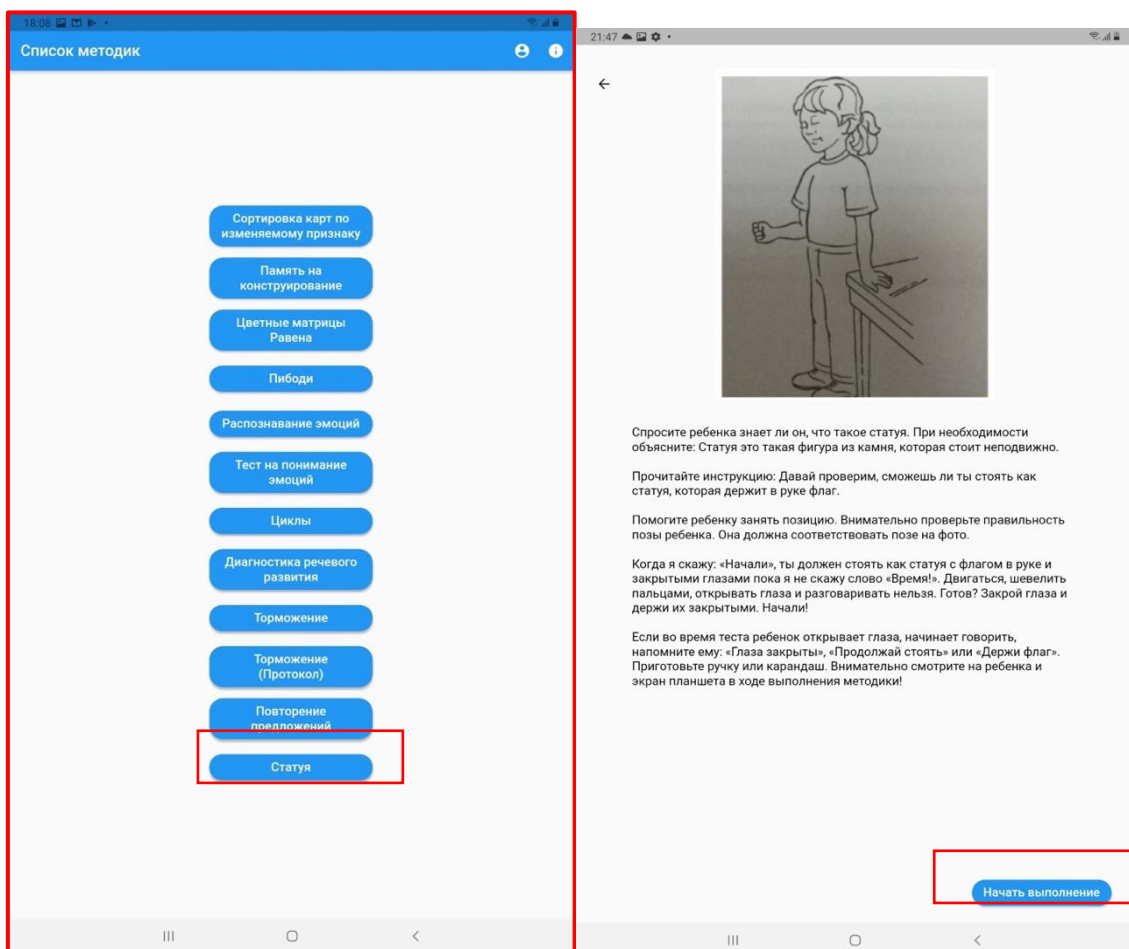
18:08

Список методик

Сортировка карт по изменяемому признаку

Память на конструирование

Цветные матрицы Равена

Пибоди

Распознавание эмоций

Тест на понимание эмоций

Циклы

Диагностика речевого развития

Торможение

Торможение (Протокол)

Повторение предложений

Статуя

21:47

Спросите ребенка знает ли он, что такое статуя. При необходимости объясните: Статуя это такая фигура из камня, которая стоит неподвижно.

Прочитайте инструкцию: Давай проверим, сможешь ли ты стоять как статуя, которая держит в руке флаг.

Помогите ребенку занять позицию. Внимательно проверьте правильность позы ребенка. Она должна соответствовать позе на фото.

Когда я скажу: «Начали», ты должен стоять как статуя с флагом в руке и закрытыми глазами пока я не скажу слово «Время!». Двигаться, шевелить пальцами, открывать глаза и разговаривать нельзя. Готов? Закрой глаза и держи их закрытыми. Начали!

Если во время теста ребенок открывает глаза, начинает говорить, напомните ему: «Глаза закрыты», «Продолжай стоять» или «Держи флаг». Приготовьте ручку или карандаш. Внимательно смотрите на ребенка и экран планшета в ходе выполнения методики!

Начать выполнение